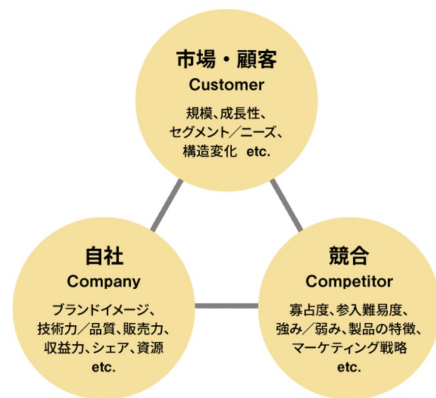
市場・顧客
Customer
規模、成長性、セグメント／ニーズ、構造変化 etc.

自社
Company
ブランドイメージ、技術力／品質、販売力、収益力、シェア、資源 etc.

競合
Competitor
寡占度、参入難易度、強み／弱み、製品の特徴、マーケティング戦略 etc.